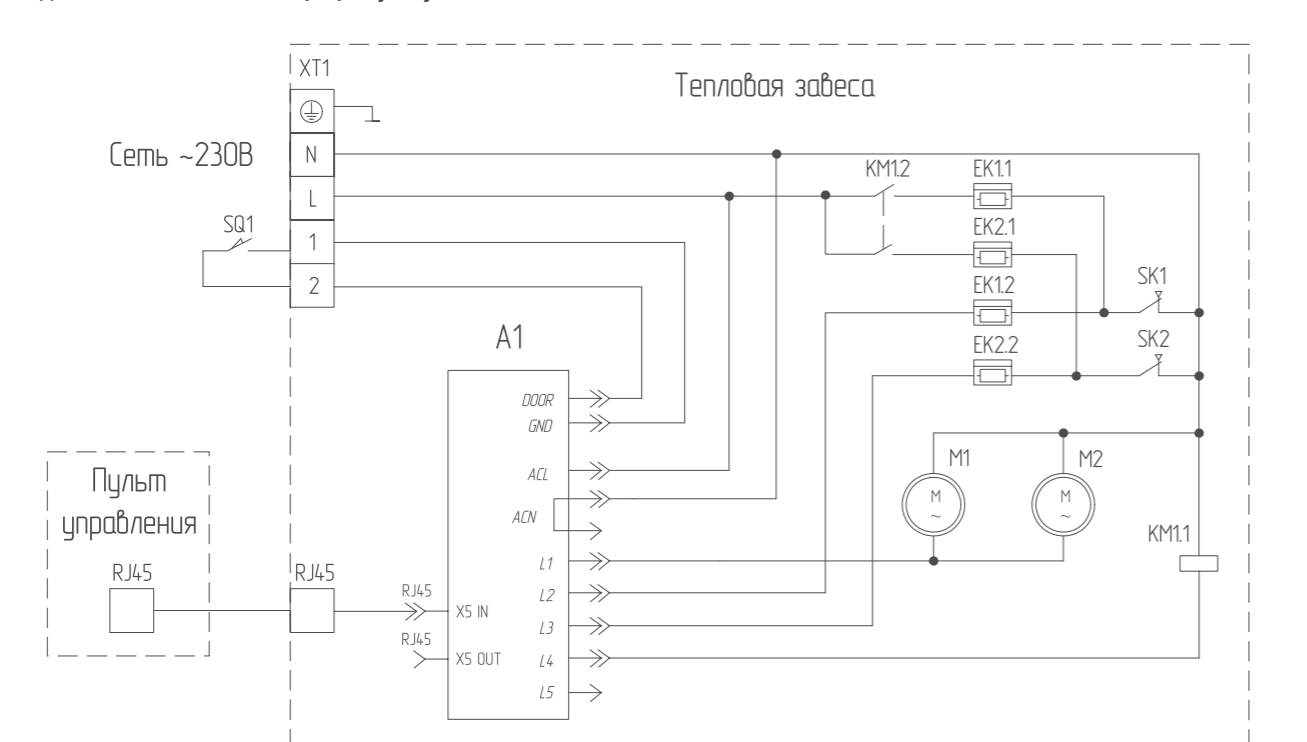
XT1

Тепловая завеса

Сеть ~230В

N

L

SQ1

1

2

KM1.2

EK1.1

EK2.1

EK1.2

EK2.2

SK1

SK2

A1

DOOR

GND

ACL

ACN

L1

L2

L3

L4

L5

M1

M2

M

~

M

~

KM1.1

Пульт управления

RJ45

RJ45

RJ45

X5 IN

RJ45

X5 OUT